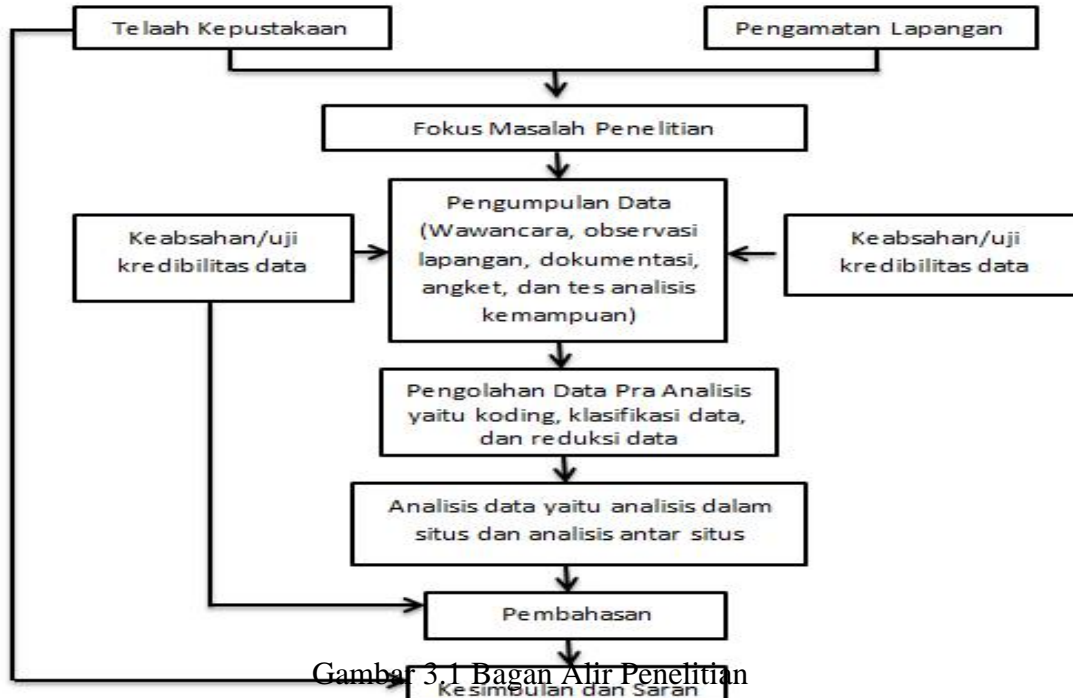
Telaah Kepustakaan

Pengamatan Lapangan

Fokus Masalah Penelitian

Keabsahan/uji kredibilitas data

Pengumpulan Data (Wawancara, observasi lapangan, dokumentasi, angket, dan tes analisis kemampuan)

Keabsahan/uji kredibilitas data

Pengolahan Data Pra Analisis yaitu koding, klasifikasi data, dan reduksi data

Analisis data yaitu analisis dalam situs dan analisis antar situs

Pembahasan

Gambar 3.1 Bagan Alir Penelitian

Kesimpulan dan Saran